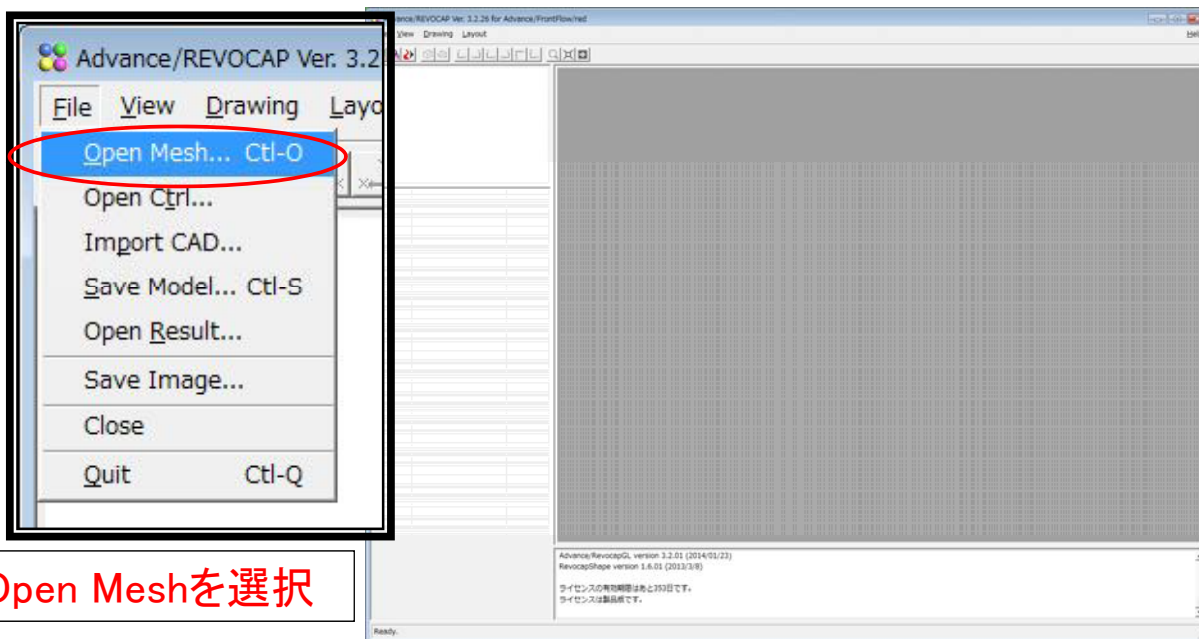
Advance/REVOCAP Ver. 3.2

File View Drawing Layo

Open Mesh... Ctl-O
Open Ctrl...
Import CAD...
Save Model... Ctl-S
Open Result...
Save Image...
Close
Quit Ctl-Q

Open Meshを選択

dvance/REVOCAP Ver. 3.2.26 for Advance/FrontFlow/red

View Drawing Layout

Hel

Advance/RevocapGL version 3.2.01 (2014/01/23)
RevocapShape version 1.6.01 (2013/3/8)

ライセンスの有効期限はあと353日です。
ライセンスは製品版です。

Ready.